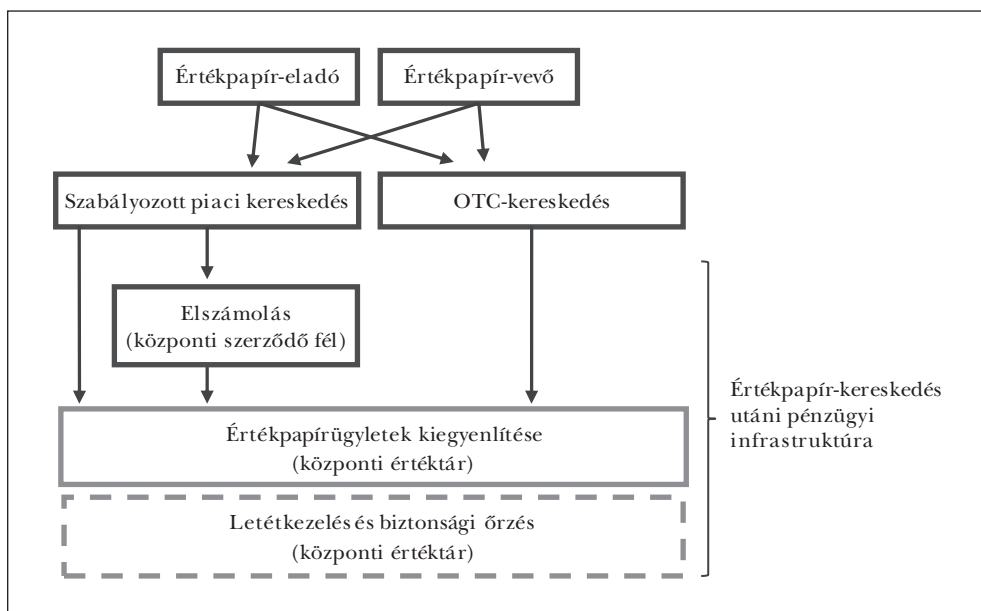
Értékpapír-eladó

Értékpapír-vevő

Szabályozott piaci kereskedés

OTC-kereskedés

Elszámolás
(központi szerződő fél)

Értékpapírügyletek kiegyenlítése
(központi értéktár)

Letétkezelés és biztonsági őrzés
(központi értéktár)

Értékpapír-kereskedés utáni pénzügyi infrastruktúra